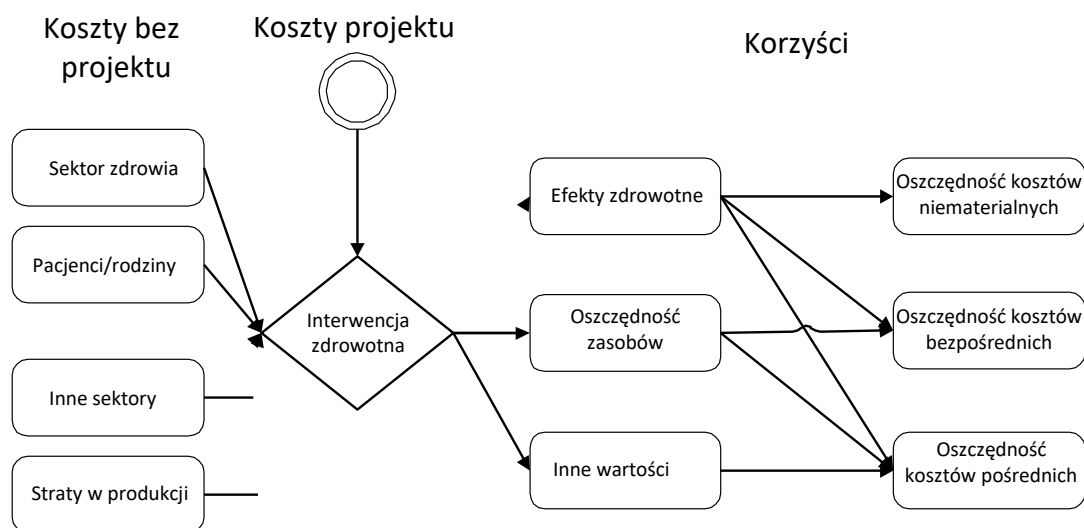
Koszty bez projektu

Koszty projektu

Korzyści

Sektor zdrowia

Pacjenci/rodziny

Inne sektory

Straty w produkcji

Interwencja zdrowotna

Efekty zdrowotne

Oszczędność zasobów

Inne wartości

Oszczędność kosztów niematerialnych

Oszczędność kosztów bezpośrednich

Oszczędność kosztów pośrednich